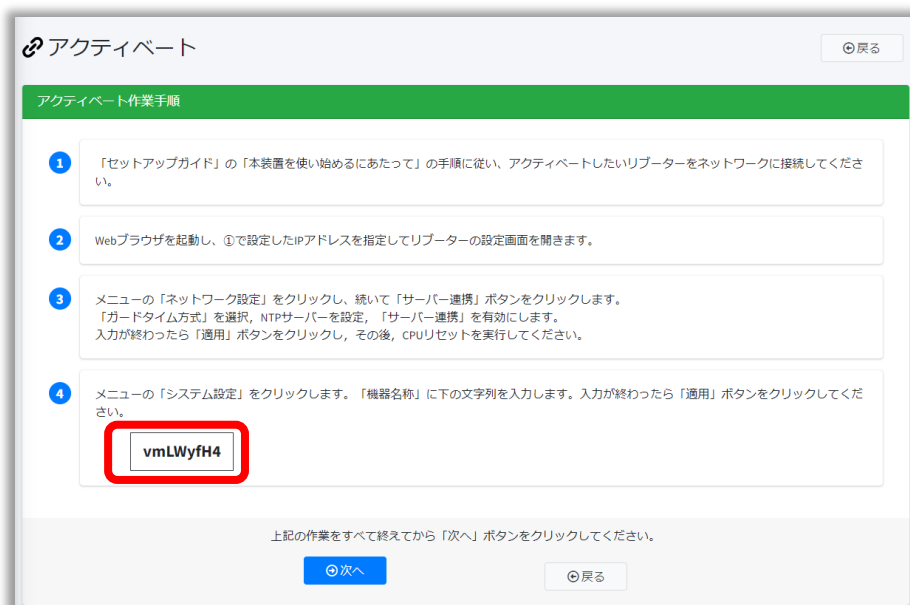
アクティベート

戻る

アクティベート作業手順

1 「セットアップガイド」の「本装置を使い始めるにあたって」の手順に従い、アクティベートしたいリプーターをネットワークに接続してください。

2 Webブラウザを起動し、①で設定したIPアドレスを指定してリプーターの設定画面を開きます。

3 メニューの「ネットワーク設定」をクリックし、続いて「サーバー連携」ボタンをクリックします。
「ガードタイム方式」を選択，NTPサーバーを設定，「サーバー連携」を有効にします。
入力が終わったら「適用」ボタンをクリックし，その後，CPUリセットを実行してください。

4 メニューの「システム設定」をクリックします。「機器名称」に下の文字列を入力します。入力が終わったら「適用」ボタンをクリックしてください。

vmLWyfH4

上記の作業をすべて終えてから「次へ」ボタンをクリックしてください。

次へ

戻る